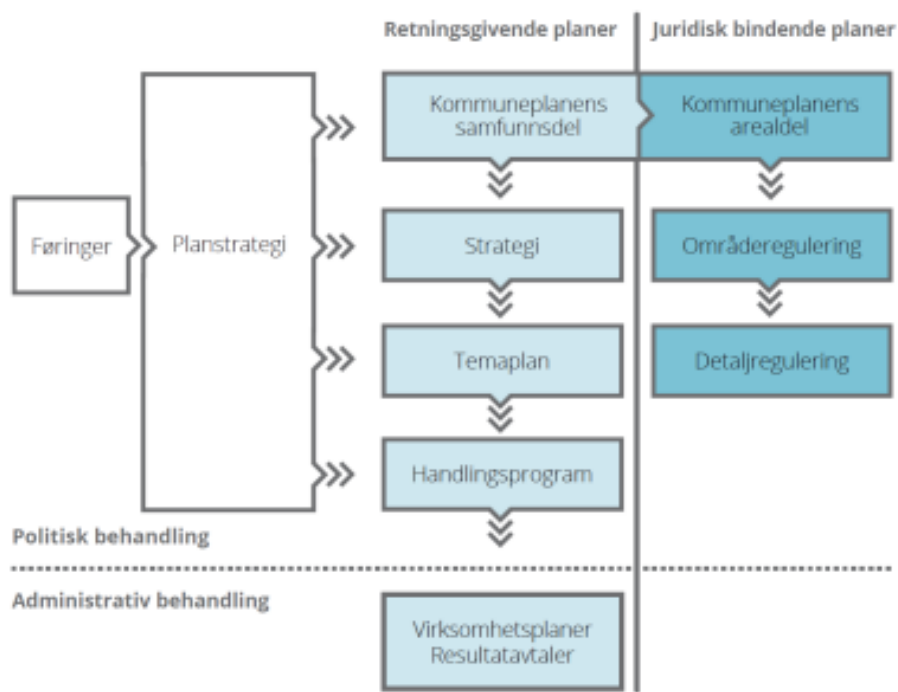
Retningsgivende planer
Juridisk bindende planer

Føringer

Planstrategi

Kommuneplanens samfunnsdel

Kommuneplanens arealdel

Strategi

Områderegulering

Temaplan

Detaljregulering

Handlingsprogram

Politisk behandling

Administrativ behandling

Virksomhetsplaner Resultatavtaler